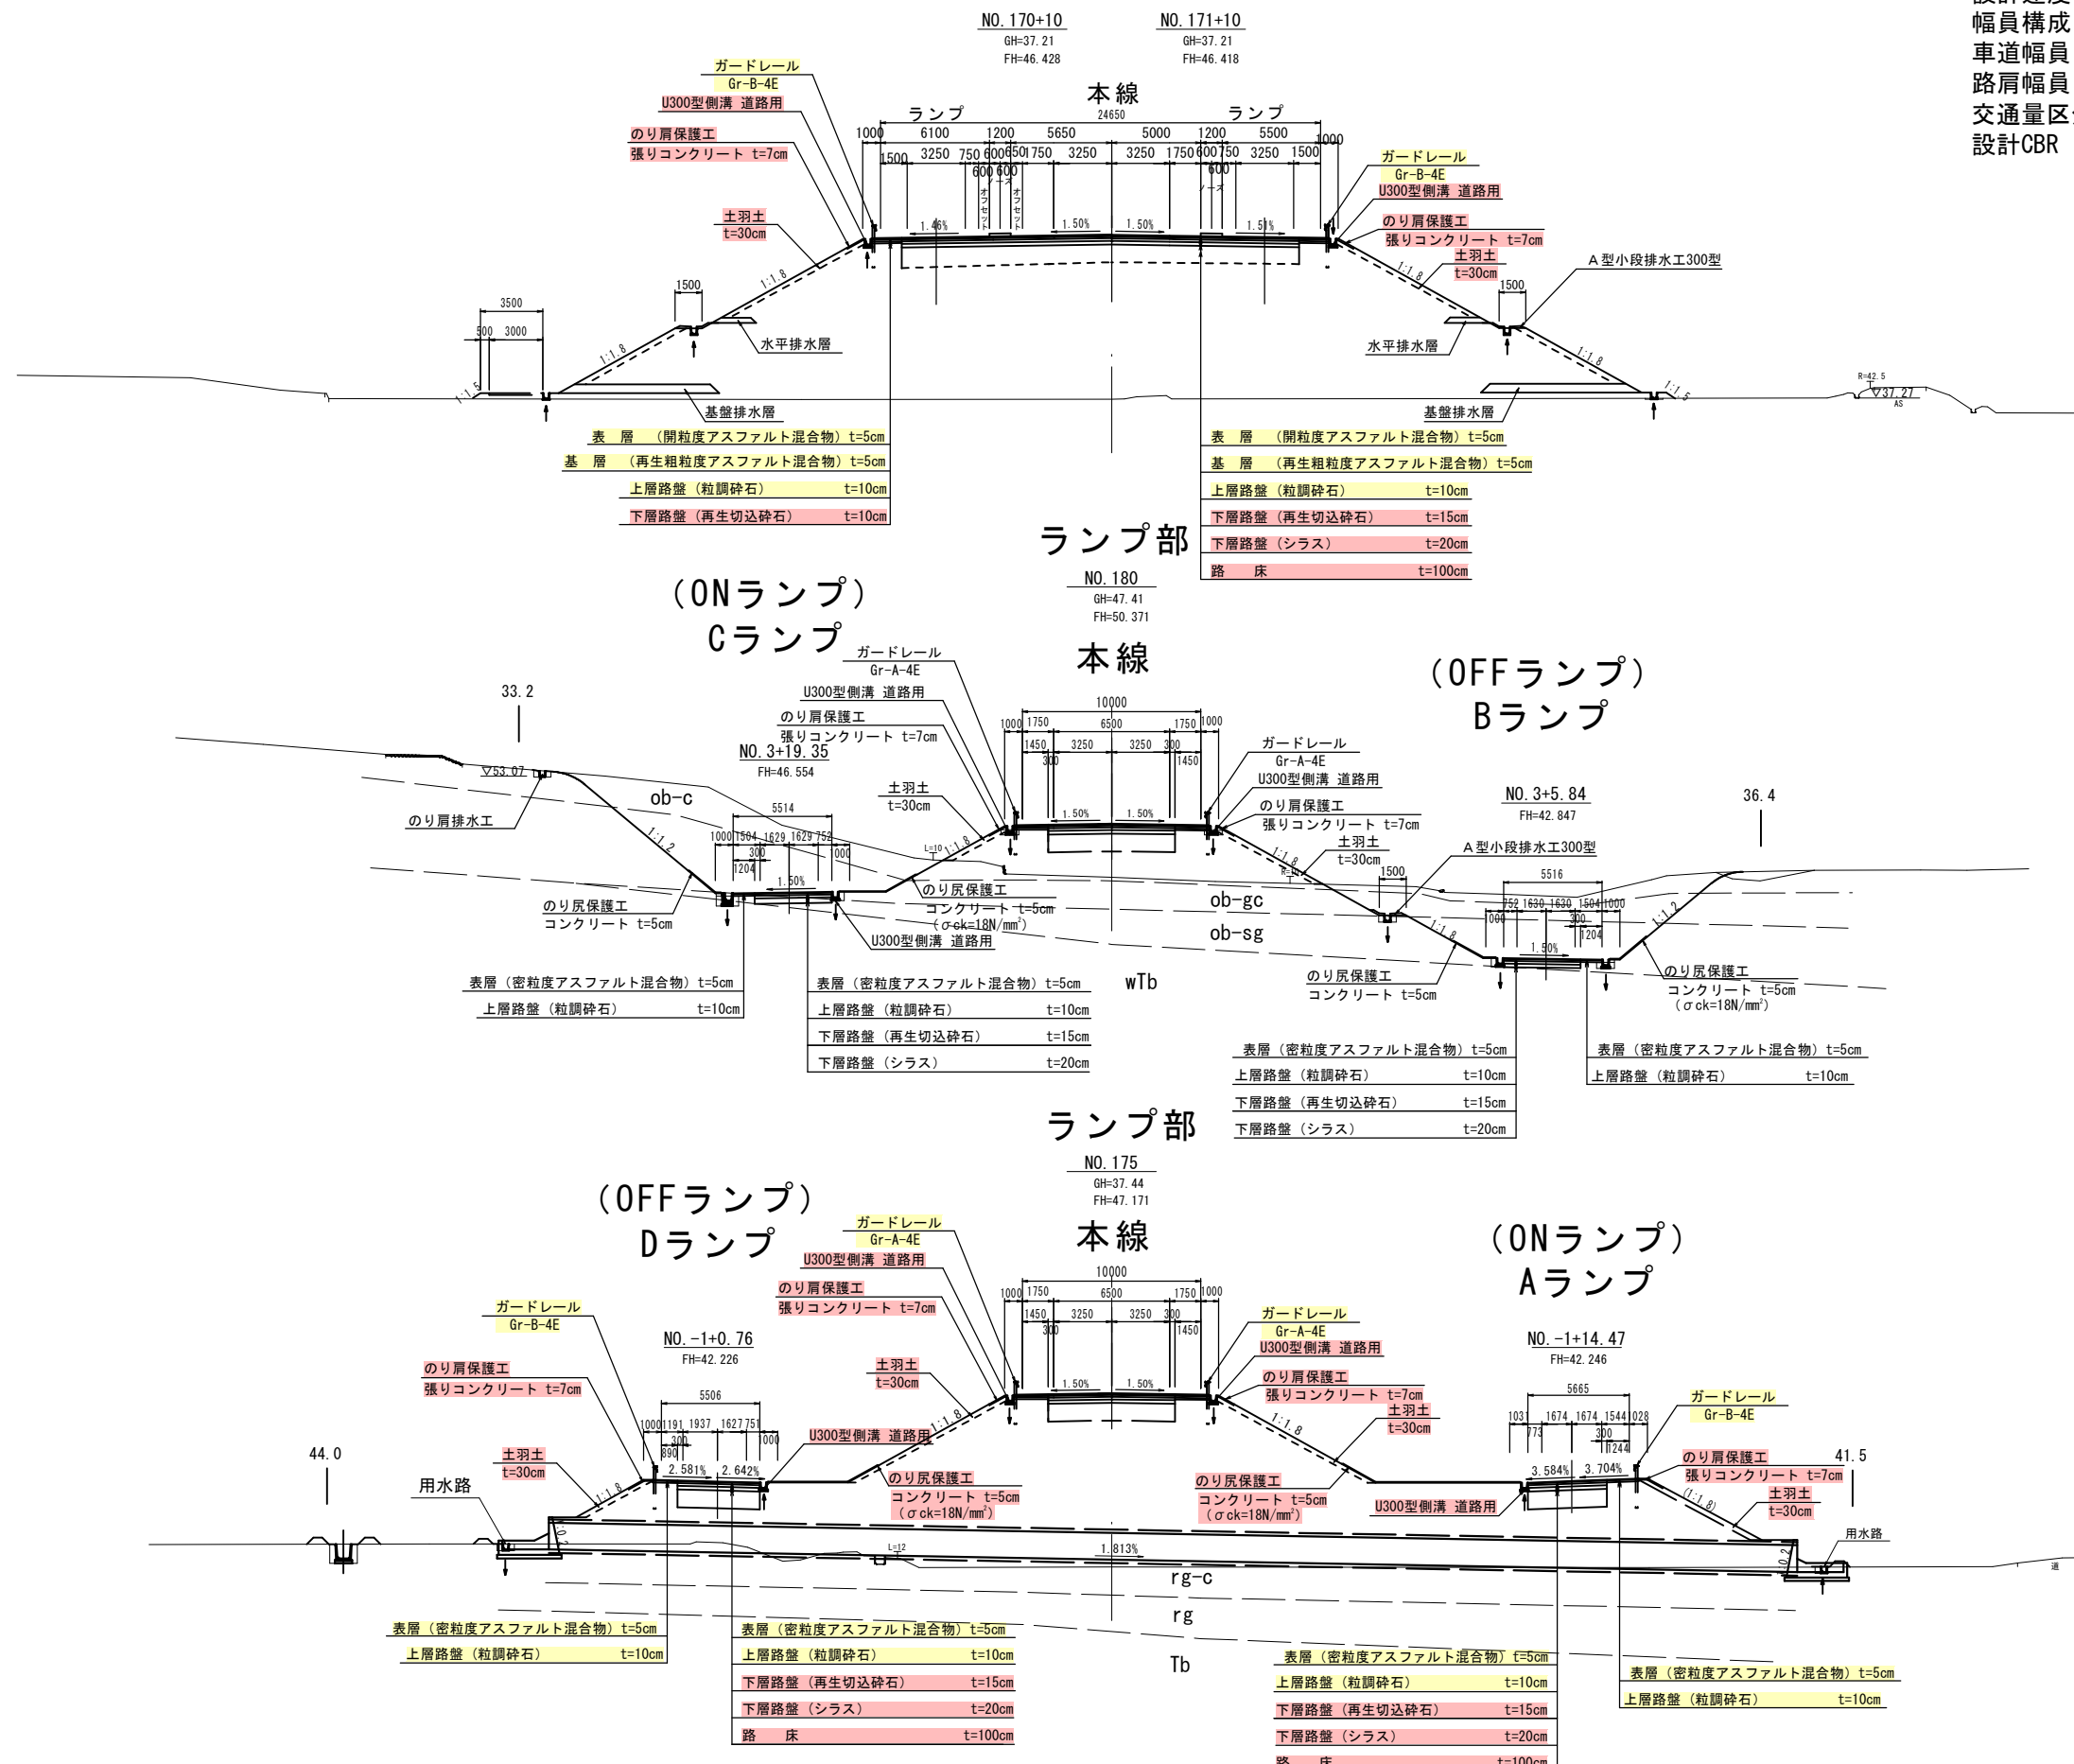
設計速度
幅員構成
車道幅員
路肩幅員
交通量区
設計CBR

NO. 170+10
GH=37.21
FH=46.428

NO. 171+10
GH=37.21
FH=46.418

本線
ランプ
ランプ
24650

1000 6100 1200 5650 5000 1200 5500 1000
1500 3250 750 600 650 1750 3250 3250 1750 600 750 3250 1500
600 600 600
オフセット オフセット ノーズ ノーズ

1.46% 1.50% 1.50% 1.51%

ガードレール
Gr-B-4E
U300型側溝 道路用
のり肩保護工
張りコンクリート t=7cm
土羽土
t=30cm
1:1.8
3500
500 3000
1500
水平排水層
1:1.8
1:1.5
基盤排水層

ガードレール
Gr-B-4E
U300型側溝 道路用
のり肩保護工
張りコンクリート t=7cm
土羽土
t=30cm
A型小段排水工300型
1:1.8
1500
水平排水層
1:1.8
1:1.5
基盤排水層
R=42.5
37.27
AS

表 層 （開粒度アスファルト混合物）t=5cm
基 層 （再生粗粒度アスファルト混合物）t=5cm
上層路盤（粒調砕石） t=10cm
下層路盤（再生切込砕石） t=10cm

表 層 （開粒度アスファルト混合物）t=5cm
基 層 （再生粗粒度アスファルト混合物）t=5cm
上層路盤（粒調砕石） t=10cm
下層路盤（再生切込砕石） t=15cm
下層路盤（シラス） t=20cm
路 床 t=100cm

ランプ部
NO. 180
GH=47.41
FH=50.371

（ONランプ）
Cランプ

本線

（OFFランプ）
Bランプ

33.2
53.07
のり肩排水工
ob-c
1:1.2
NO. 3+19.35
FH=46.554
5514
1000 1504 1629 1629 752
300 1000
1204
1.50%
のり尻保護工
コンクリート t=5cm

ガードレール
Gr-A-4E
U300型側溝 道路用
のり肩保護工
張りコンクリート t=7cm
土羽土
t=30cm
L=10
1:1.8
10000
1000 1750 6500 1750 1000
1450 3250 3250 300
300 1450
1.50% 1.50%
のり尻保護工
コンクリート t=5cm
（σck=18N/mm²）
U300型側溝 道路用

ガードレール
Gr-A-4E
U300型側溝 道路用
のり肩保護工
張りコンクリート t=7cm
土羽土
t=30cm
1:1.8
R=10
1500
ob-gc
ob-sg
wTb
NO. 3+5.84
FH=42.847
A型小段排水工300型
36.4
5516
752 1630 1630 1504 1000
1000 300
1204
1.50%
1:1.8
1:1.2
のり尻保護工
コンクリート t=5cm
のり尻保護工
コンクリート t=5cm
（σck=18N/mm²）

表層（密粒度アスファルト混合物）t=5cm
上層路盤（粒調砕石） t=10cm

表層（密粒度アスファルト混合物）t=5cm
上層路盤（粒調砕石） t=10cm
下層路盤（再生切込砕石） t=15cm
下層路盤（シラス） t=20cm

表層（密粒度アスファルト混合物）t=5cm
上層路盤（粒調砕石） t=10cm
下層路盤（再生切込砕石） t=15cm
下層路盤（シラス） t=20cm

表層（密粒度アスファルト混合物）t=5cm
上層路盤（粒調砕石） t=10cm

ランプ部
NO. 175
GH=37.44
FH=47.171

（OFFランプ）
Dランプ

本線

（ONランプ）
Aランプ

ガードレール
Gr-B-4E
のり肩保護工
張りコンクリート t=7cm
NO. -1+0.76
FH=42.226
5506
1000 1191 1937 1627 751
300 1000
890
2.581% 2.642%
44.0
用水路
土羽土
t=30cm
1:1.8

ガードレール
Gr-A-4E
U300型側溝 道路用
のり肩保護工
張りコンクリート t=7cm
土羽土
t=30cm
U300型側溝 道路用
1:1.8
のり尻保護工
コンクリート t=5cm
（σck=18N/mm²）
10000
1000 1750 6500 1750 1000
1450 3250 3250 300
300 1450
1.50% 1.50%

ガードレール
Gr-A-4E
U300型側溝 道路用
のり肩保護工
張りコンクリート t=7cm
土羽土
t=30cm
1:1.8
のり尻保護工
コンクリート t=5cm
（σck=18N/mm²）
U300型側溝 道路用

NO. -1+14.47
FH=42.246
5665
1031 1674 1674 1544 1028
773 300
1244
3.584% 3.704%
ガードレール
Gr-B-4E
のり肩保護工
張りコンクリート t=7cm
土羽土
t=30cm
(1:1.8)
41.5
用水路
L=12
1.813%
rg-c
rg
Tb

表層（密粒度アスファルト混合物）t=5cm
上層路盤（粒調砕石） t=10cm

表層（密粒度アスファルト混合物）t=5cm
上層路盤（粒調砕石） t=10cm
下層路盤（再生切込砕石） t=15cm
下層路盤（シラス） t=20cm
路 床 t=100cm

表層（密粒度アスファルト混合物）t=5cm
上層路盤（粒調砕石） t=10cm
下層路盤（再生切込砕石） t=15cm
下層路盤（シラス） t=20cm
路 床 t=100cm

表層（密粒度アスファルト混合物）t=5cm
上層路盤（粒調砕石） t=10cm